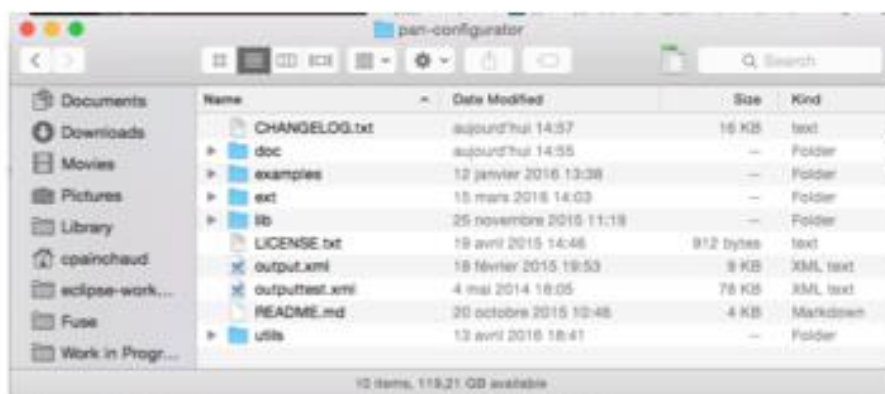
pan-configurator

Search

Documents
Downloads
Movies
Pictures
Library
cpainchaud
eclipse-work...
Fuse
Work in Progr...

| Name | Date Modified | Size | Kind |
|---|---|---|---|
| CHANGELOG.txt | aujourd'hui 14:57 | 16 KB | text |
| doc | aujourd'hui 14:55 | — | Folder |
| examples | 12 janvier 2016 13:38 | — | Folder |
| ext | 15 mars 2016 14:03 | — | Folder |
| lib | 25 novembre 2015 11:18 | — | Folder |
| LICENSE.txt | 19 avril 2015 14:46 | 912 bytes | text |
| output.xml | 18 février 2015 19:53 | 8 KB | XML text |
| outputtest.xml | 4 mai 2014 18:05 | 78 KB | XML text |
| README.md | 20 octobre 2015 10:46 | 4 KB | Markdown |
| utils | 13 avril 2016 18:41 | — | Folder |

10 items, 119,21 GB available